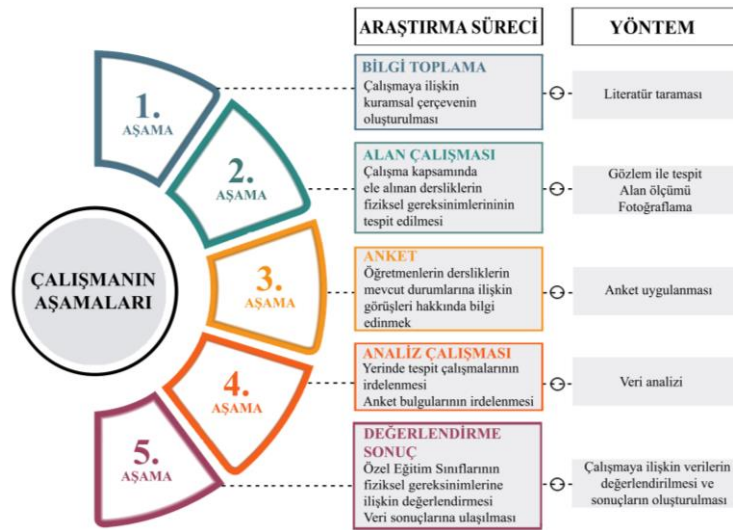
ARAŞTIRMA SÜRECİ

YÖNTEM

ÇALIŞMANIN AŞAMALARI

1. AŞAMA

BİLGİ TOPLAMA
Çalışmaya ilişkin kuramsal çerçevenin oluşturulması

Literatür taraması

2. AŞAMA

ALAN ÇALIŞMASI
Çalışma kapsamında ele alınan dersliklerin fiziksel gereksinimlerininin tespit edilmesi

Gözlem ile tespit
Alan ölçümü
Fotoğraflama

3. AŞAMA

ANKET
Öğretmenlerin dersliklerin mevcut durumlarına ilişkin görüşleri hakkında bilgi edinmek

Anket uygulanması

4. AŞAMA

ANALİZ ÇALIŞMASI
Yerinde tespit çalışmalarının irdelenmesi
Anket bulgularının irdelenmesi

Veri analizi

5. AŞAMA

DEĞERLENDİRME SONUÇ
Özel Eğitim Sınıflarının fiziksel gereksinimlerine ilişkin değerlendirmesi
Veri sonuçlarına ulaşılması

Çalışmaya ilişkin verilerin değerlendirilmesi ve sonuçların oluşturulması